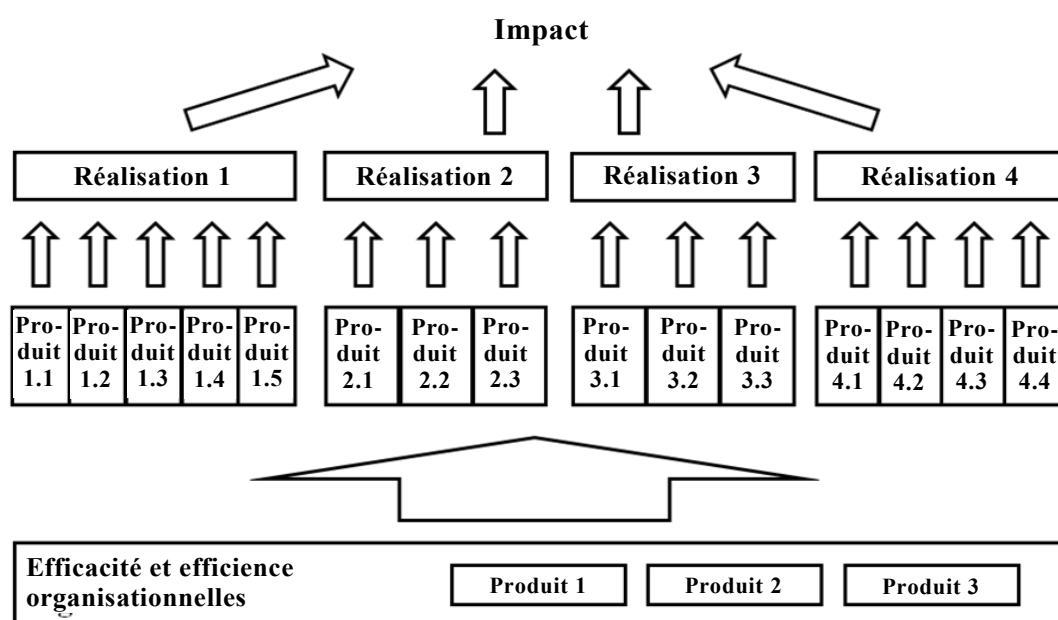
Impact

Réalisation 1

Réalisation 2

Réalisation 3

Réalisation 4

Produit 1.1

Produit 1.2

Produit 1.3

Produit 1.4

Produit 1.5

Produit 2.1

Produit 2.2

Produit 2.3

Produit 3.1

Produit 3.2

Produit 3.3

Produit 4.1

Produit 4.2

Produit 4.3

Produit 4.4

Efficacité et efficience organisationnelles

Produit 1

Produit 2

Produit 3